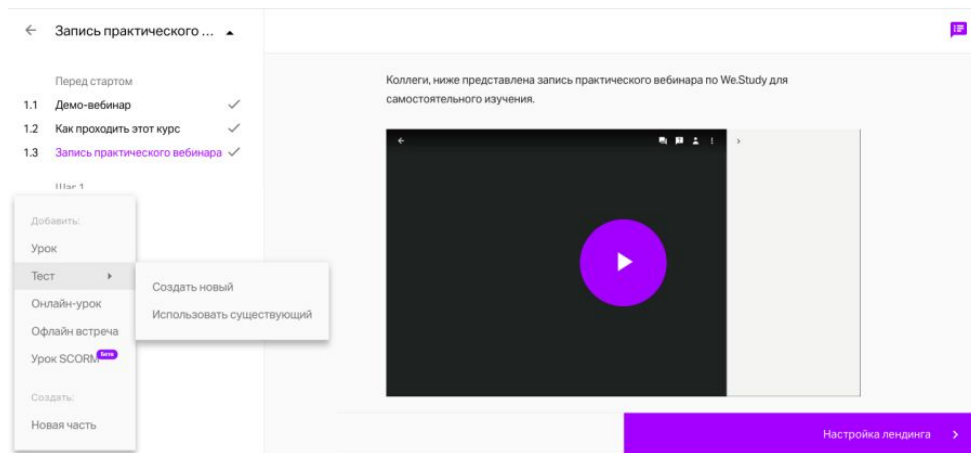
← Запись практического ... ▲

Перед стартом
1.1 Демо-вебинар ✓
1.2 Как проходить этот курс ✓
1.3 Запись практического вебинара ✓
Шаг 1

Добавить:
Урок
Тест ›
Онлайн-урок
Офлайн встреча
Урок SCORM Бета
Создать:
Новая часть

Создать новый
Использовать существующий

Коллеги, ниже представлена запись практического вебинара по We.Study для самостоятельного изучения.

Настройка лендинга ›